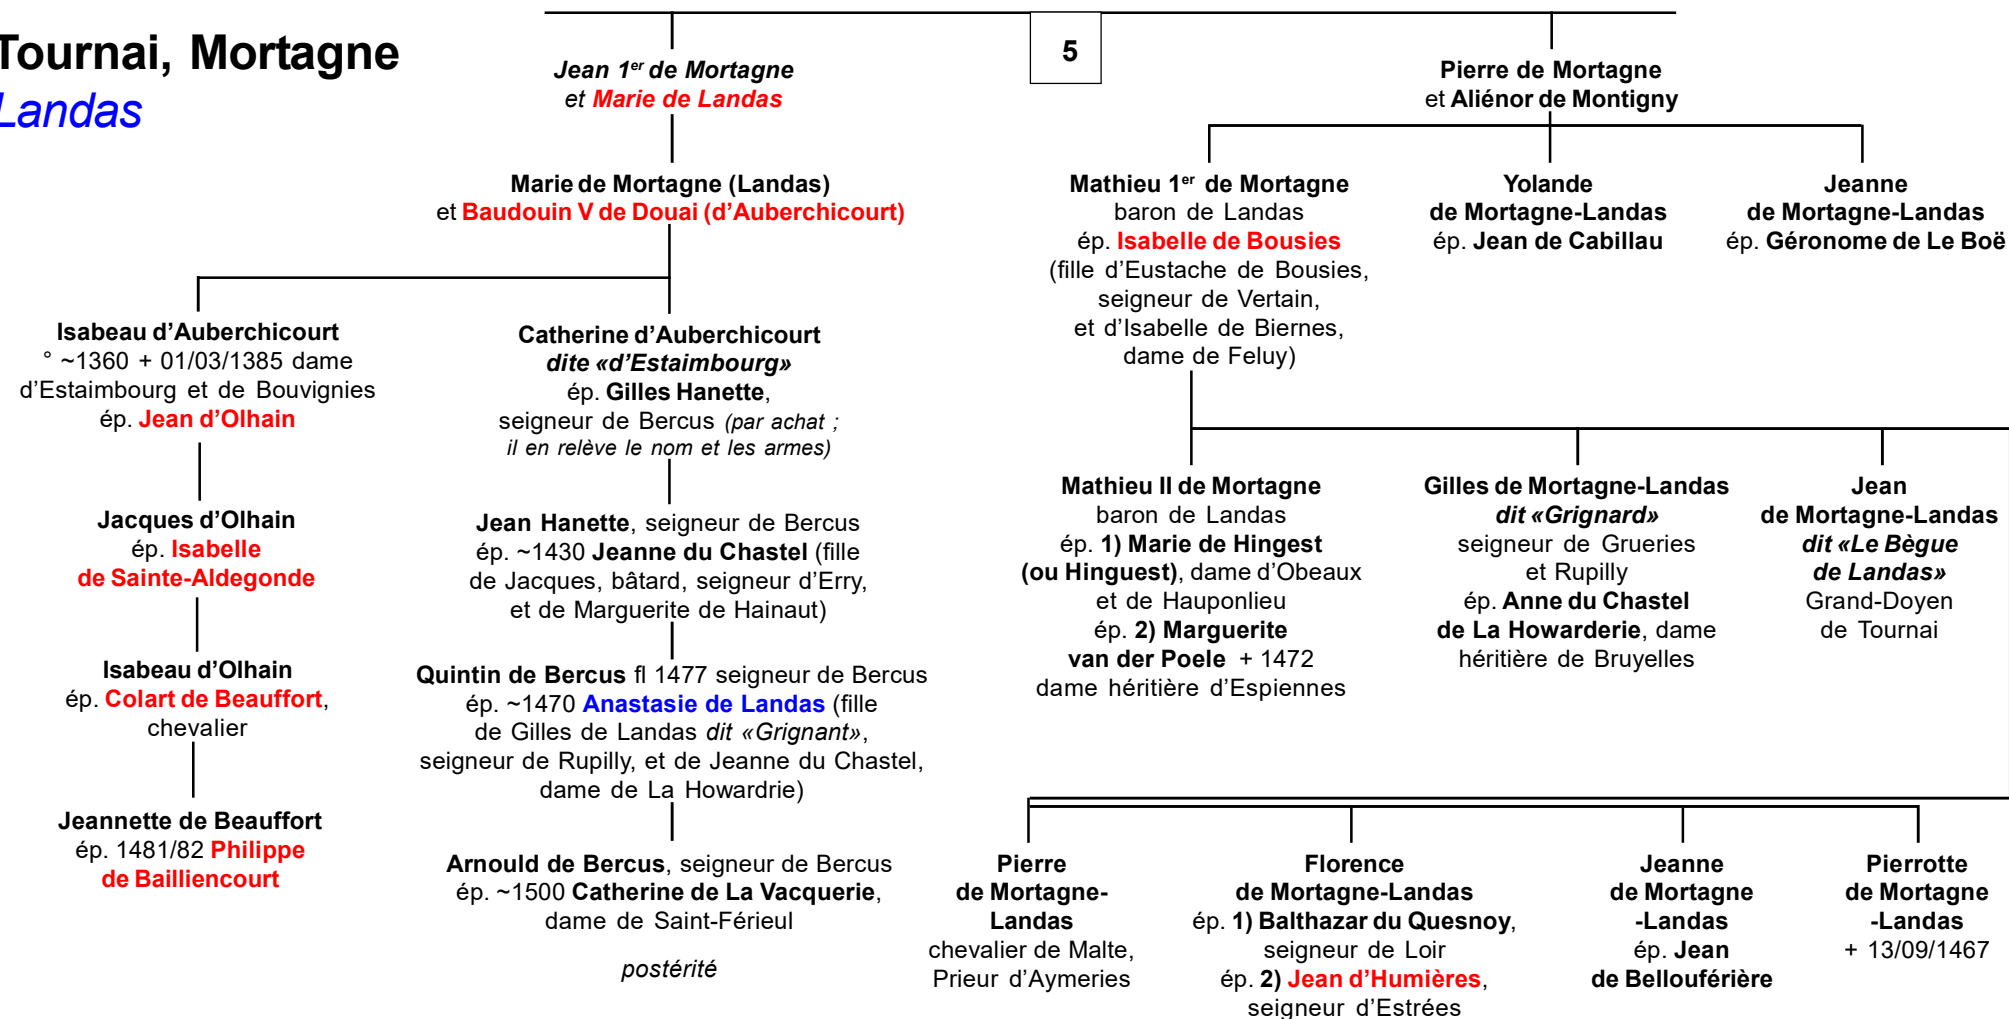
Tournai, Mortagne
Landas

5

Jean 1$^{er}$ de Mortagne
et Marie de Landas

Pierre de Mortagne
et Aliénor de Montigny

Marie de Mortagne (Landas)
et Baudouin V de Douai (d'Auberchicourt)

Mathieu 1$^{er}$ de Mortagne
baron de Landas
ép. Isabelle de Bousies
(fille d'Eustache de Bousies, seigneur de Vertain, et d'Isabelle de Biernes, dame de Feluy)

Yolande
de Mortagne-Landas
ép. Jean de Cabillau

Jeanne
de Mortagne-Landas
ép. Géronome de Le Boë

Isabeau d'Auberchicourt
° ~1360 + 01/03/1385 dame d'Estaimbourg et de Bouvignies
ép. Jean d'Olhain

Catherine d'Auberchicourt
dite «d'Estaimbourg»
ép. Gilles Hanette,
seigneur de Bercus (par achat ; il en relève le nom et les armes)

Jacques d'Olhain
ép. Isabelle
de Sainte-Aldegonde

Jean Hanette, seigneur de Bercus
ép. ~1430 Jeanne du Chastel (fille de Jacques, bâtard, seigneur d'Erry, et de Marguerite de Hainaut)

Mathieu II de Mortagne
baron de Landas
ép. 1) Marie de Hingest (ou Hinguest), dame d'Obeaux et de Hauponlieu
ép. 2) Marguerite van der Poele + 1472
dame héritière d'Espiennes

Gilles de Mortagne-Landas
dit «Grignard»
seigneur de Grueries et Rupilly
ép. Anne du Chastel
de La Howarderie, dame héritière de Bruyelles

Jean
de Mortagne-Landas
dit «Le Bègue de Landas»
Grand-Doyen de Tournai

Isabeau d'Olhain
ép. Colart de Beauffort,
chevalier

Quintin de Bercus fl 1477 seigneur de Bercus
ép. ~1470 Anastasie de Landas (fille de Gilles de Landas dit «Grignant», seigneur de Rupilly, et de Jeanne du Chastel, dame de La Howardrie)

Jeannette de Beauffort
ép. 1481/82 Philippe
de Bailliencourt

Arnould de Bercus, seigneur de Bercus
ép. ~1500 Catherine de La Vacquerie,
dame de Saint-Férieul

postérité

Pierre
de Mortagne-Landas
chevalier de Malte,
Prieur d'Aymeries

Florence
de Mortagne-Landas
ép. 1) Balthazar du Quesnoy,
seigneur de Loir
ép. 2) Jean d'Humières,
seigneur d'Estrées

Jeanne
de Mortagne
-Landas
ép. Jean
de Bellouférière

Pierrotte
de Mortagne
-Landas
+ 13/09/1467